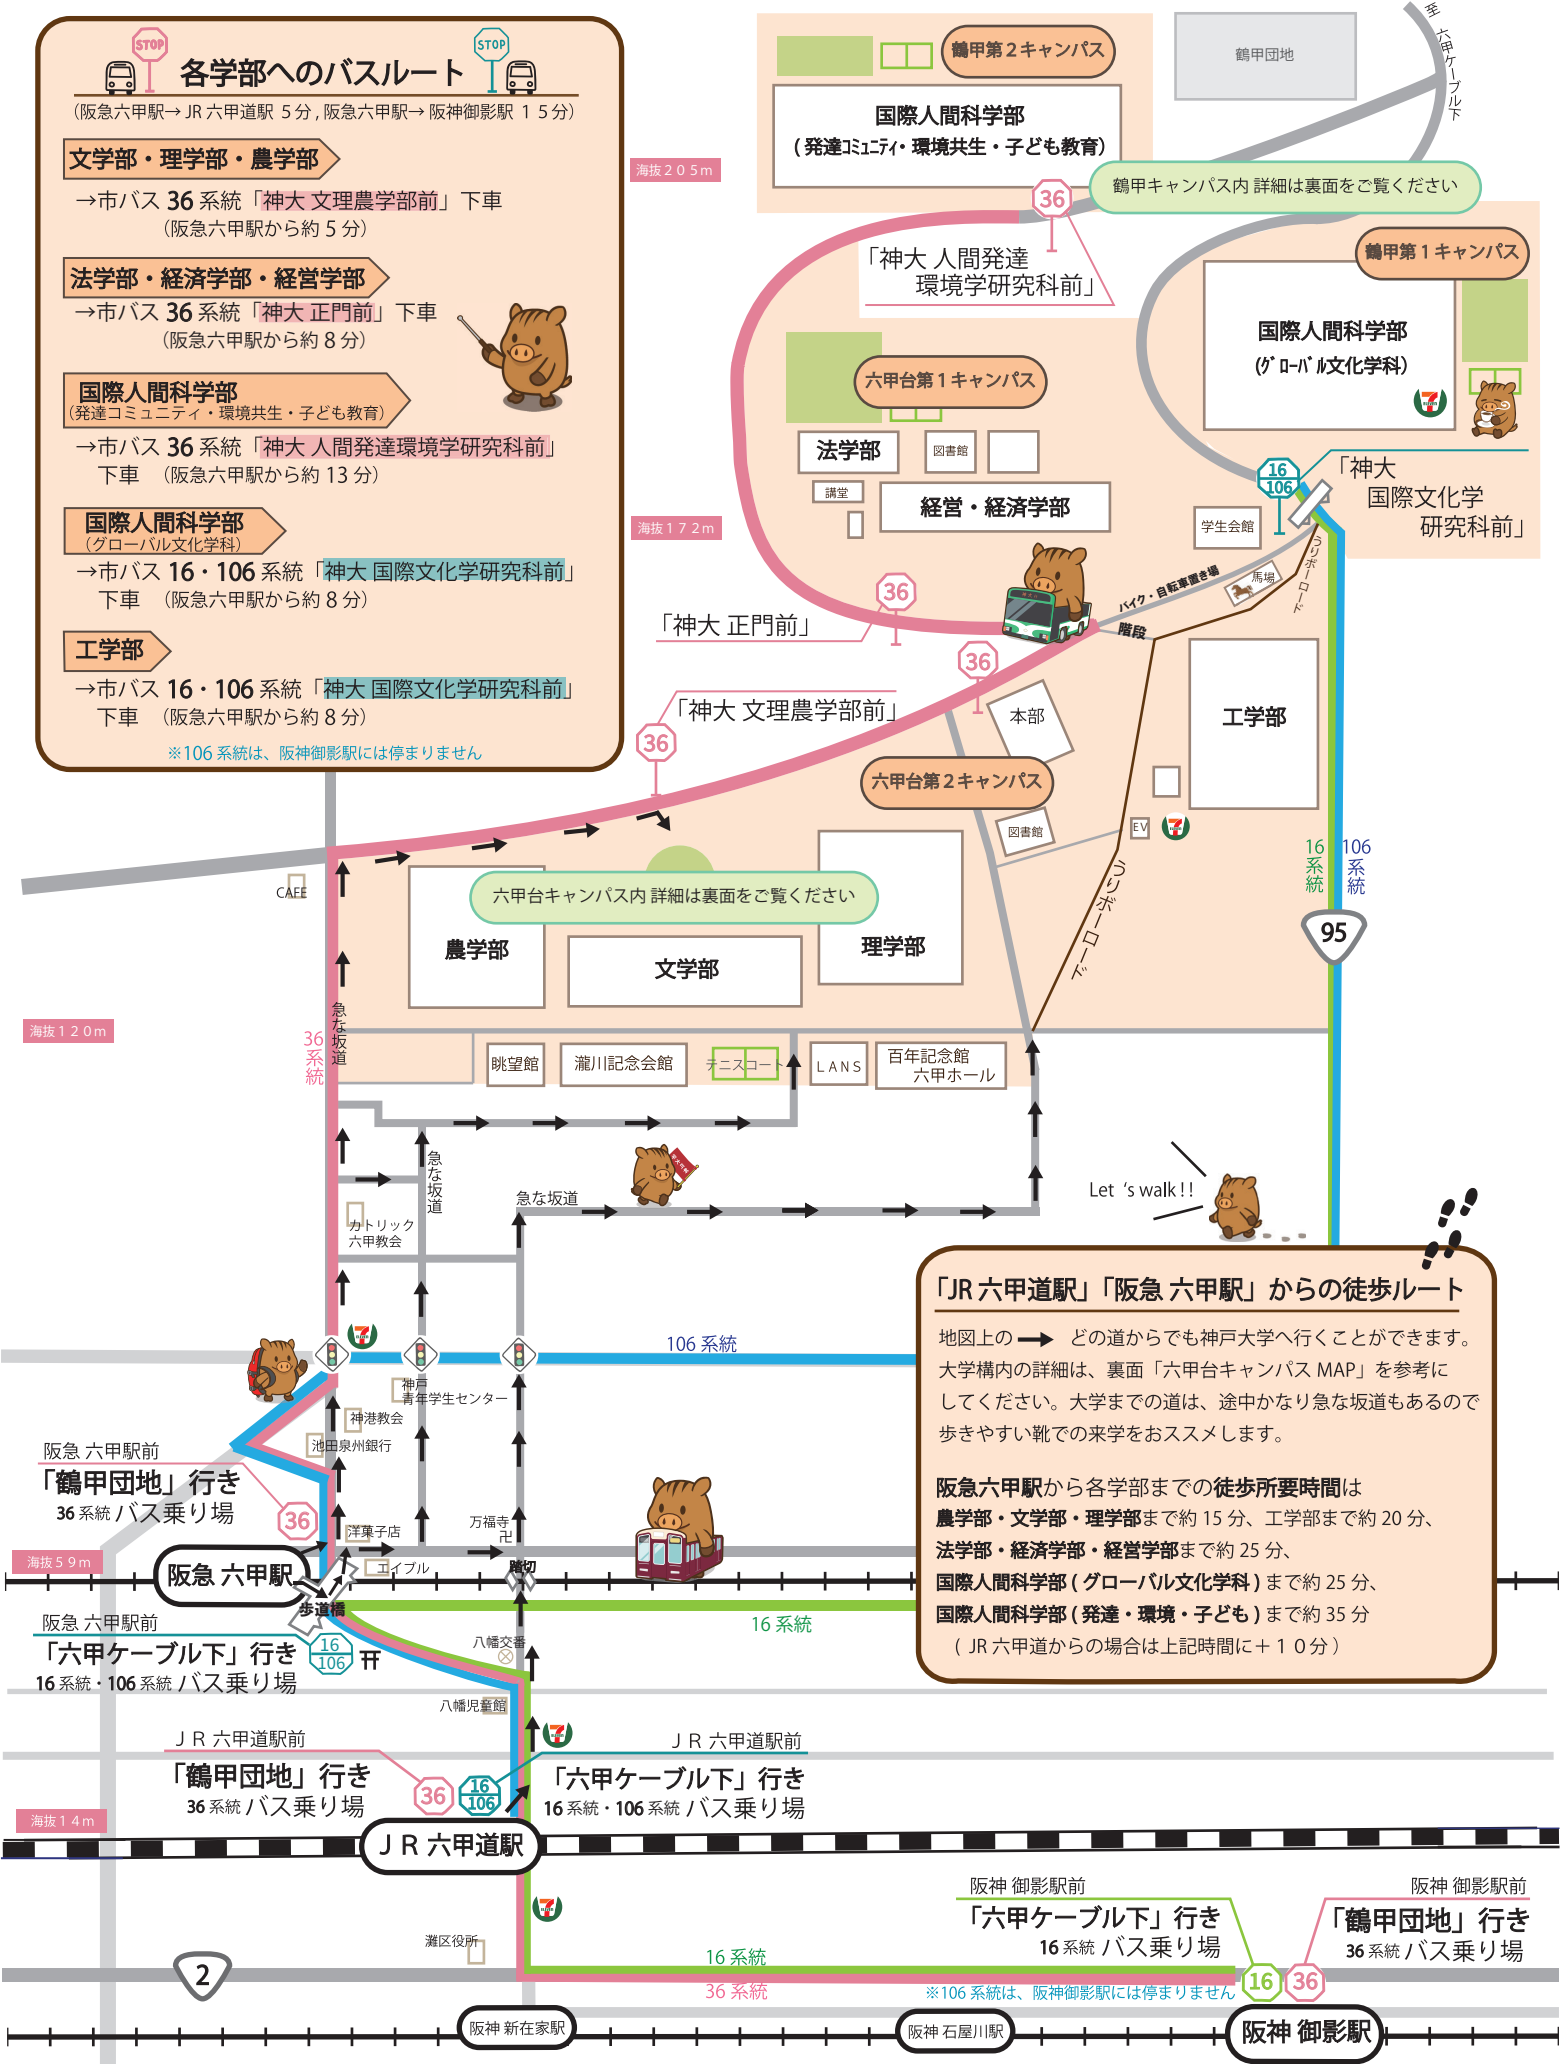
STOP STOP
各学部へのバスルート
（阪急六甲駅→ JR 六甲道駅 5 分 , 阪急六甲駅→ 阪神御影駅 15 分）

文学部・理学部・農学部
→市バス 36 系統「神大 文理農学部前」下車
（阪急六甲駅から約 5 分）

法学部・経済学部・経営学部
→市バス 36 系統「神大 正門前」下車
（阪急六甲駅から約 8 分）

国際人間科学部
（発達コミュニティ・環境共生・子ども教育）
→市バス 36 系統「神大 人間発達環境学研究科前」下車 （阪急六甲駅から約 13 分）

国際人間科学部
（グローバル文化学科）
→市バス 16・106 系統「神大 国際文化学研究科前」下車 （阪急六甲駅から約 8 分）

工学部
→市バス 16・106 系統「神大 国際文化学研究科前」下車 （阪急六甲駅から約 8 分）

※106 系統は、阪神御影駅には停まりません

海抜 205m
鶴甲第 2 キャンパス
国際人間科学部
（発達コミュニティ・環境共生・子ども教育）
鶴甲団地
至 六甲ケーブル下
36
鶴甲キャンパス内 詳細は裏面をご覧ください
「神大 人間発達環境学研究科前」
鶴甲第 1 キャンパス
国際人間科学部
（グローバル文化学科）
六甲台第 1 キャンパス
法学部 図書館
講堂
経営・経済学部
海抜 172m
16 106
「神大 国際文化学研究科前」
学生会館
馬場
バイク・自転車置き場
うりぼーロード
36
「神大 正門前」
階段
36
本部
「神大 文理農学部前」
36
工学部
六甲台第 2 キャンパス
図書館
EV
16 系統 106 系統
95
CAFE
六甲台キャンパス内 詳細は裏面をご覧ください
農学部
文学部
理学部
うりぼーロード
海抜 120m
36 系統
急な坂道
眺望館 瀧川記念会館 テニスコート LANS 百年記念館 六甲ホール
急な坂道
カトリック六甲教会
急な坂道
Let 's walk!!
106 系統
神戸青年学生センター
神港教会
池田泉州銀行
阪急 六甲駅前
「鶴甲団地」行き
36 系統 バス乗り場
36
洋菓子店
万福寺
海抜 59m
阪急 六甲駅
エイプル
踏切
歩道橋
阪急 六甲駅前
「六甲ケーブル下」行き
16 系統・106 系統 バス乗り場
16 106
八幡交番
16 系統
八幡児童館

「JR 六甲道駅」「阪急 六甲駅」からの徒歩ルート
地図上の ⟶ どの道からでも神戸大学へ行くことができます。大学構内の詳細は、裏面「六甲台キャンパス MAP」を参考にしてください。大学までの道は、途中かなり急な坂道もあるので歩きやすい靴での来学をおススメします。

阪急六甲駅から各学部までの徒歩所要時間は
農学部・文学部・理学部まで約 15 分、工学部まで約 20 分、
法学部・経済学部・経営学部まで約 25 分、
国際人間科学部 ( グローバル文化学科 ) まで約 25 分、
国際人間科学部 ( 発達・環境・子ども ) まで約 35 分
（JR 六甲道からの場合は上記時間に＋10分）

ＪＲ六甲道駅前
「鶴甲団地」行き
36 系統 バス乗り場
36 16 106
ＪＲ六甲道駅前
「六甲ケーブル下」行き
16 系統・106 系統 バス乗り場
海抜 14m
ＪＲ六甲道駅
阪神 御影駅前
「六甲ケーブル下」行き
16 系統 バス乗り場
阪神 御影駅前
「鶴甲団地」行き
36 系統 バス乗り場
灘区役所
2
16 系統
36 系統
※106 系統は、阪神御影駅には停まりません
16 36
阪神 新在家駅
阪神 石屋川駅
阪神 御影駅